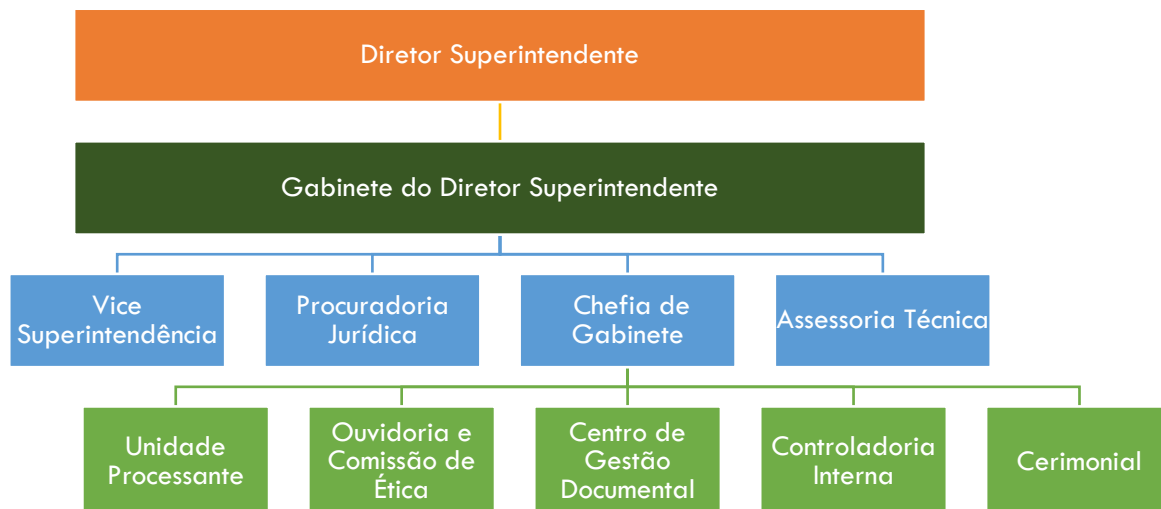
Diretor Superintendente

Gabinete do Diretor Superintendente

Vice Superintendência

Procuradoria Jurídica

Chefia de Gabinete

Assessoria Técnica

Unidade Processante

Ouvidoria e Comissão de Ética

Centro de Gestão Documental

Controladoria Interna

Cerimonial